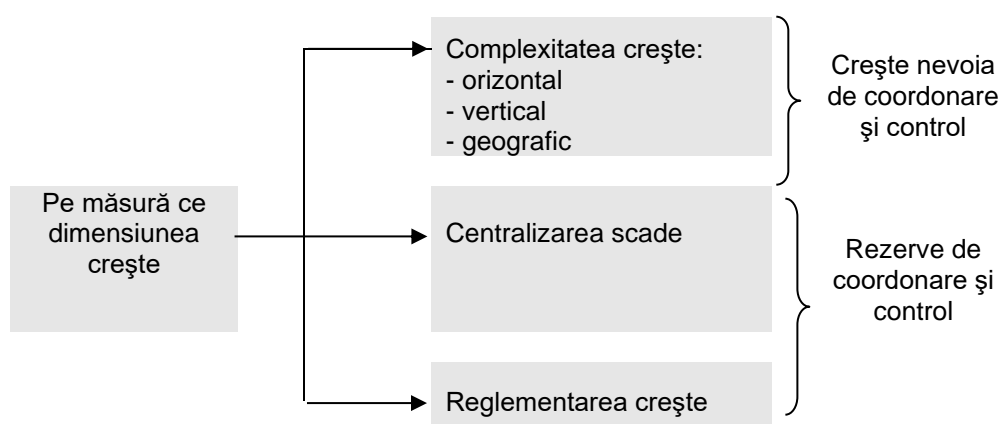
Pe măsură ce dimensiunea creşte

Complexitatea creşte:
- orizontal
- vertical
- geografic

Creşte nevoia de coordonare şi control

Centralizarea scade

Reglementarea creşte

Rezerve de coordonare şi control